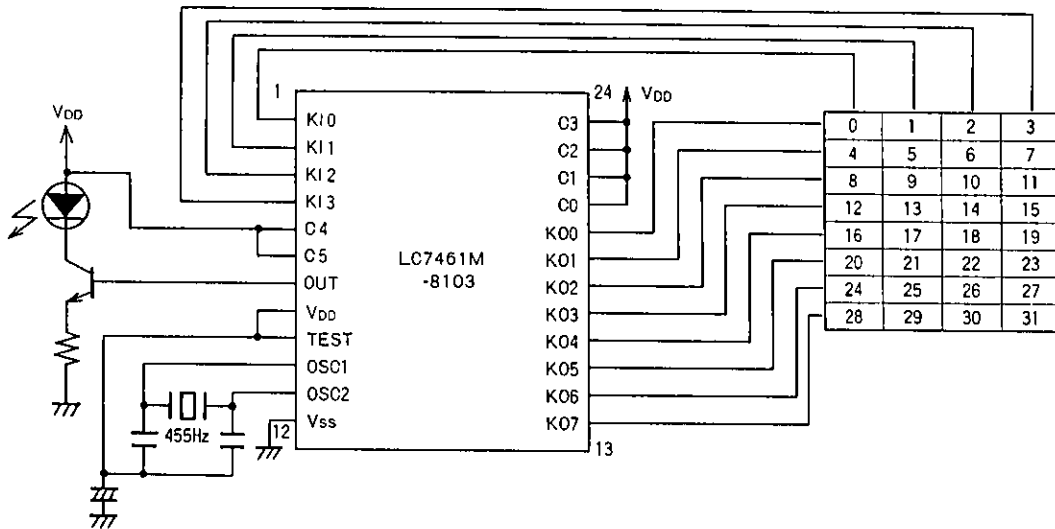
VDD

1

KI0

KI1

KI2

KI3

C4

C5

OUT

VDD

TEST

OSC1

OSC2

Vss

12

455Hz

LC7461M -8103

24

VDD

C3

C2

C1

C0

KO0

KO1

KO2

KO3

KO4

KO5

KO6

KO7

13

| 0 | 1 | 2 | 3 |
|---|---|---|---|
| 4 | 5 | 6 | 7 |
| 8 | 9 | 10 | 11 |
| 12 | 13 | 14 | 15 |
| 16 | 17 | 18 | 19 |
| 20 | 21 | 22 | 23 |
| 24 | 25 | 26 | 27 |
| 28 | 29 | 30 | 31 |